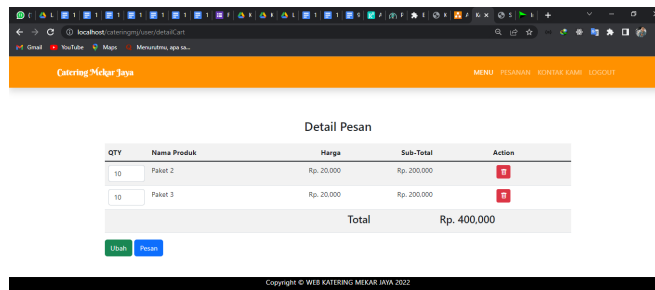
localhost/cateringmj/user/detailCart

Gmail YouTube Maps Menurutmu, apa sa...

Catering Mekar Jaya

MENU PESANAN KONTAK KAMI LOGOUT

Detail Pesan

| QTY | Nama Produk | Harga | Sub-Total | Action |
|---|---|---|---|---|
| 10 | Paket 2 | Rp. 20,000 | Rp. 200,000 | |
| 10 | Paket 3 | Rp. 20,000 | Rp. 200,000 | |
| | | Total | Rp. 400,000 | |

Ubah Pesan

Copyright © WEB KATERING MEKAR JAYA 2022